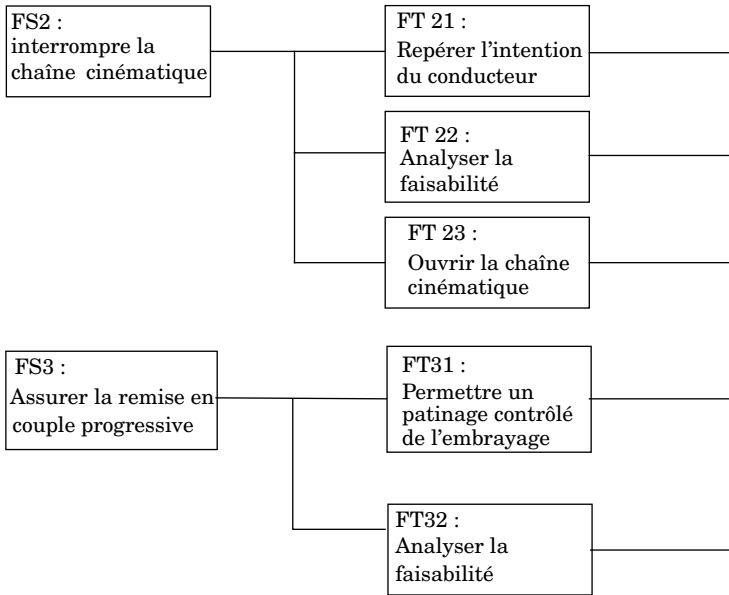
FS2 :
interrompre la chaîne cinématique

FT 21 :
Repérer l'intention du conducteur

FT 22 :
Analyser la faisabilité

FT 23 :
Ouvrir la chaîne cinématique

FS3 :
Assurer la remise en couple progressive

FT31 :
Permettre un patinage contrôlé de l'embrayage

FT32 :
Analyser la faisabilité